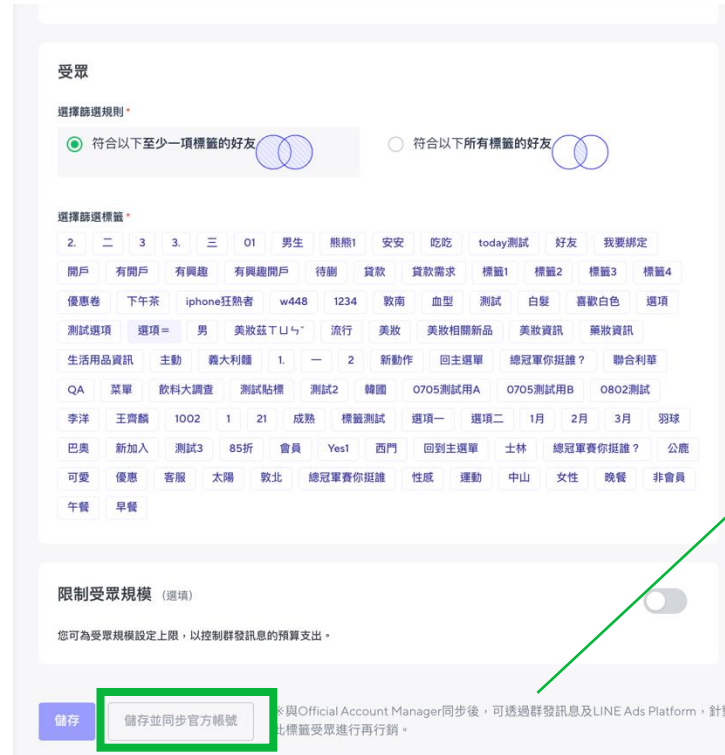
受眾

選擇篩選規則 *

符合以下至少一項標籤的好友

符合以下所有標籤的好友

選擇篩選標籤 *

2. 二 3 3. 三 01 男生 熊熊1 安安 吃吃 today測試 好友 我要綁定
開戶 有開戶 有興趣 有興趣開戶 待删 貸款 貸款需求 標籤1 標籤2 標籤3 標籤4
優惠卷 下午茶 iphone狂熱者 w448 1234 敦南 血型 測試 白髮 喜歡白色 選項
測試選項 選項= 男 美妝茲ㄒㄩㄣˇ 流行 美妝 美妝相關新品 美妝資訊 藥妝資訊
生活用品資訊 主動 義大利麵 1. 一 2 新動作 回主選單 總冠軍你挺誰？ 聯合利華
QA 菜單 飲料大調查 測試貼標 測試2 韓國 0705測試用A 0705測試用B 0802測試
李洋 王齊麟 1002 1 21 成熟 標籤測試 選項一 選項二 1月 2月 3月 羽球
巴奧 新加入 測試3 85折 會員 Yes1 西門 回到主選單 士林 總冠軍賽你挺誰？ 公鹿
可愛 優惠 客服 太陽 敦北 總冠軍賽你挺誰 性感 運動 中山 女性 晚餐 非會員
午餐 早餐

限制受眾規模 (選填)

您可為受眾規模設定上限，以控制群發訊息的預算支出。

儲存 儲存並同步官方帳號 ※與Official Account Manager同步後，可透過群發訊息及LINE Ads Platform，針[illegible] 此標籤受眾進行再行銷。